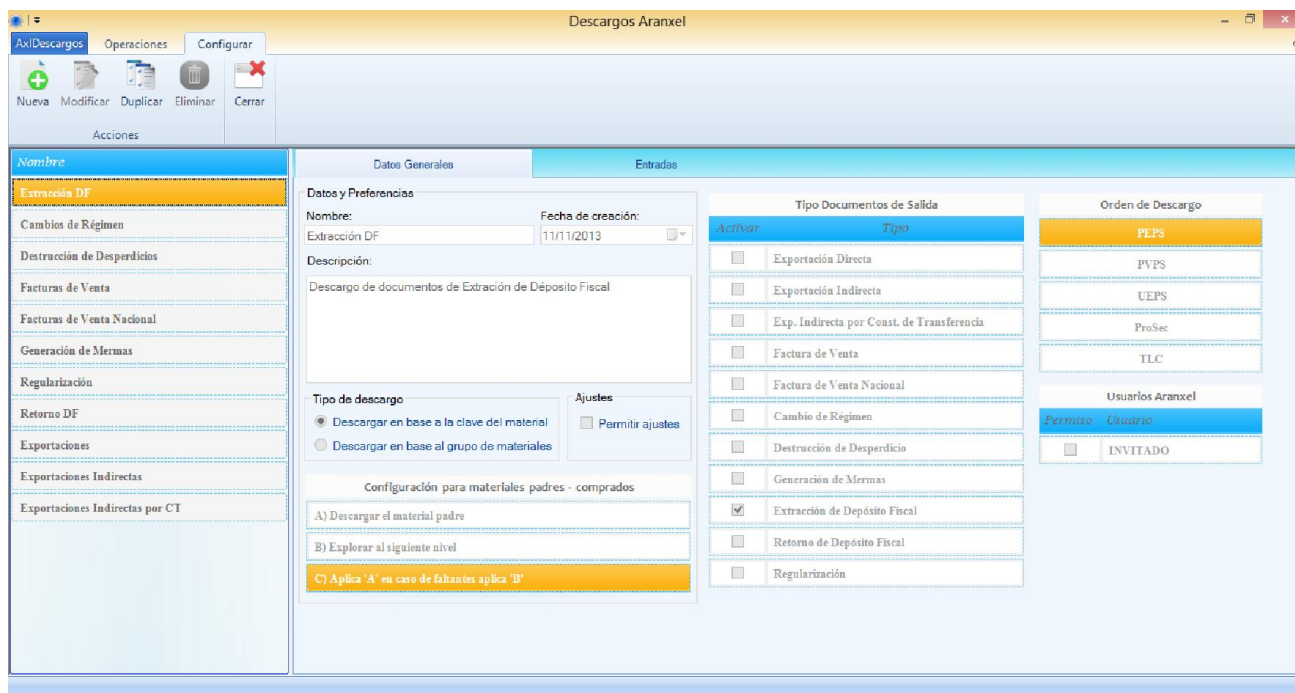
Descargos Aranxel

AxlDescargos Operaciones Configurar

Nueva Modificar Duplicar Eliminar Cerrar

Acciones

Nombre

Extracción DF
Cambios de Régimen
Destrucción de Desperdicios
Facturas de Venta
Facturas de Venta Nacional
Generación de Mermas
Regularización
Retorno DF
Exportaciones
Exportaciones Indirectas
Exportaciones Indirectas por CT

Datos Generales
Entradas

Datos y Preferencias

Nombre:
Extracción DF

Fecha de creación:
11/11/2013

Descripción:
Descargo de documentos de Extración de Déposito Fiscal

Tipo de descargo
Descargar en base a la clave del material
Descargar en base al grupo de materiales

Ajustes
Permitir ajustes

Configuración para materiales padres - comprados
A) Descargar el material padre
B) Explorar al siguiente nivel
C) Aplica 'A' en caso de faltantes aplica 'B'

Tipo Documentos de Salida

| Activar | Tipo |
|---|---|
| | Exportación Directa |
| | Exportación Indirecta |
| | Exp. Indirecta por Const. de Transferencia |
| | Factura de Venta |
| | Factura de Venta Nacional |
| | Cambio de Régimen |
| | Destrucción de Desperdicio |
| | Generación de Mermas |
| ✓ | Extracción de Depósito Fiscal |
| | Retorno de Depósito Fiscal |
| | Regularización |

Orden de Descargo
PEPS
PVPS
UEPS
ProSec
TLC

Usuarios Aranxel

| Permiso | Usuario |
|---|---|
| | INVITADO |